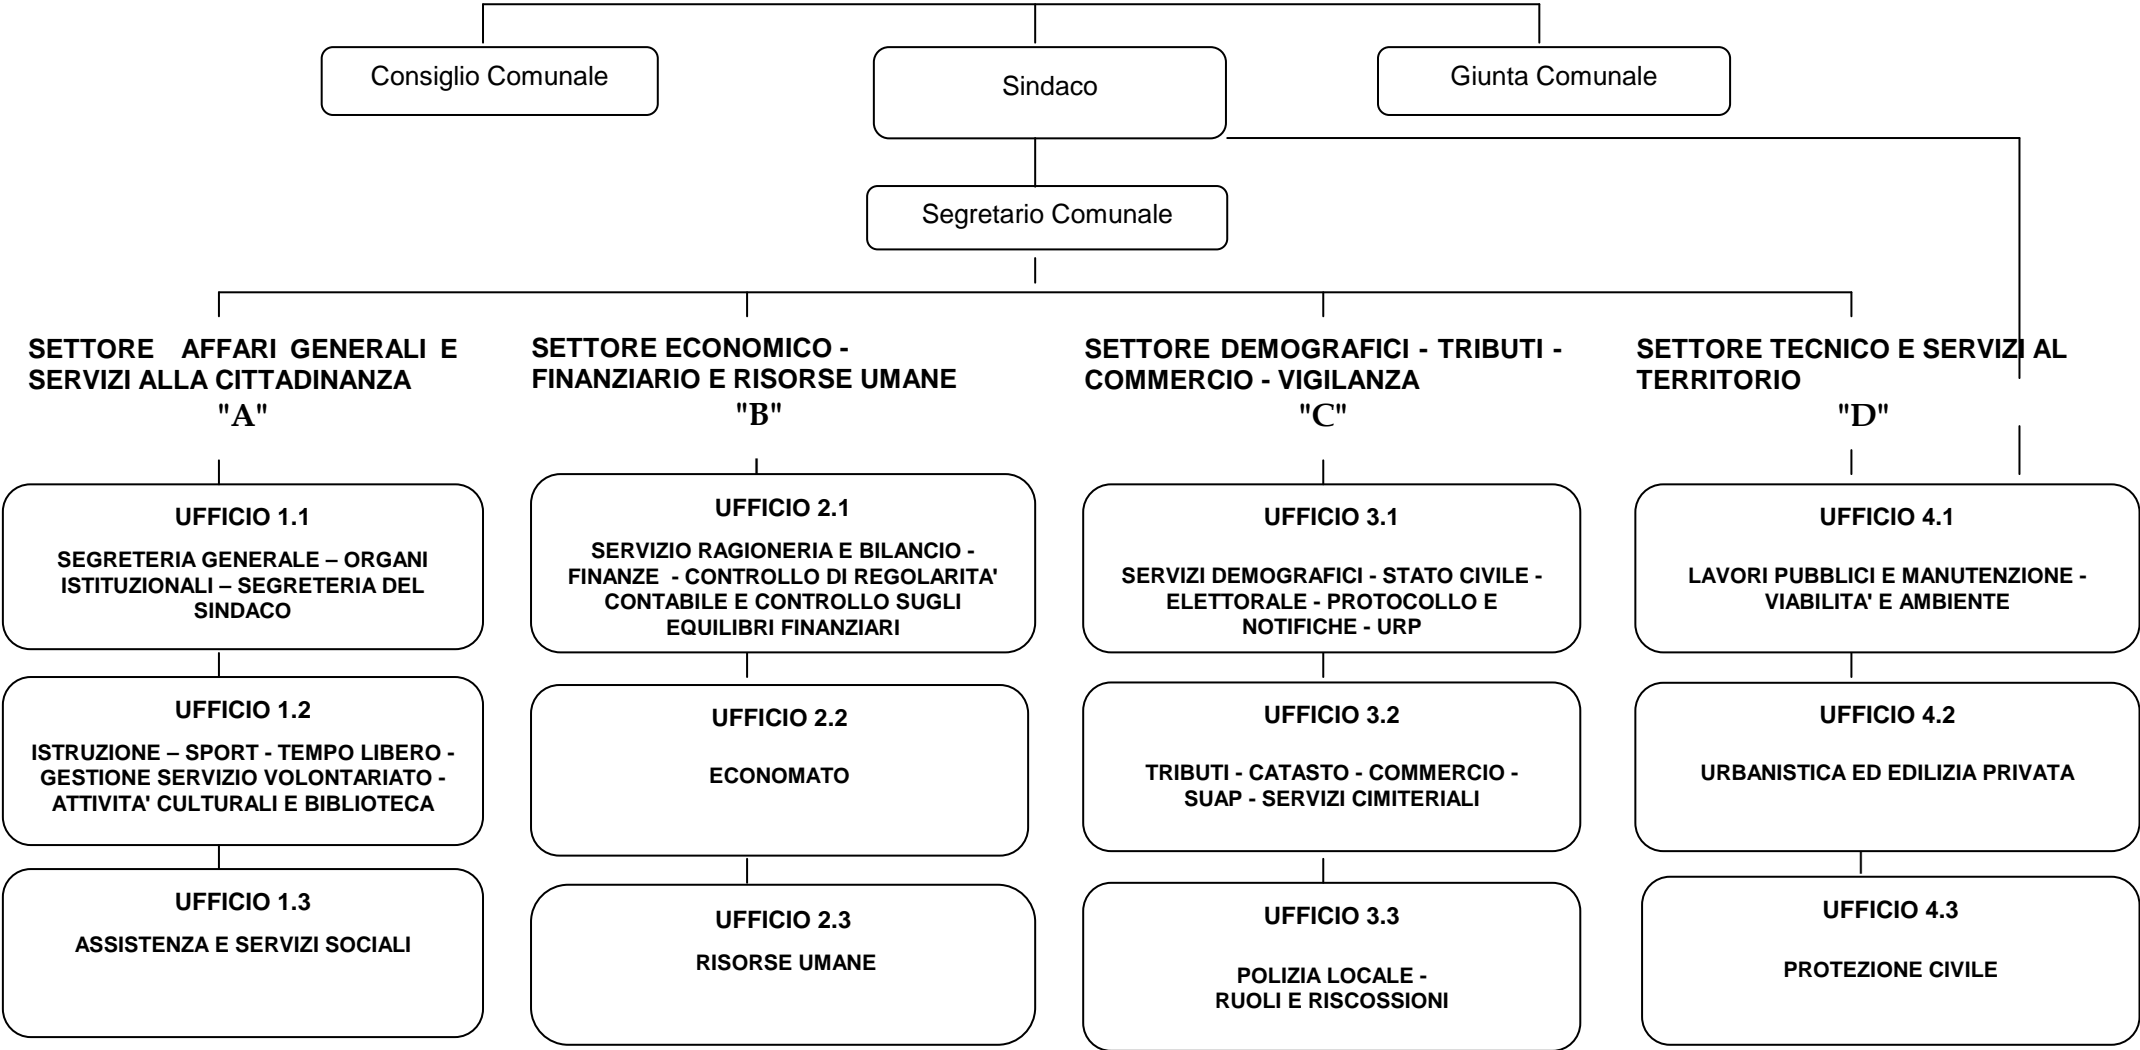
Consiglio Comunale

Sindaco

Giunta Comunale

Segretario Comunale

SETTORE AFFARI GENERALI E SERVIZI ALLA CITTADINANZA
"A"

UFFICIO 1.1
SEGRETERIA GENERALE – ORGANI ISTITUZIONALI – SEGRETERIA DEL SINDACO

UFFICIO 1.2
ISTRUZIONE – SPORT - TEMPO LIBERO - GESTIONE SERVIZIO VOLONTARIATO - ATTIVITA' CULTURALI E BIBLIOTECA

UFFICIO 1.3
ASSISTENZA E SERVIZI SOCIALI

SETTORE ECONOMICO - FINANZIARIO E RISORSE UMANE
"B"

UFFICIO 2.1
SERVIZIO RAGIONERIA E BILANCIO - FINANZE - CONTROLLO DI REGOLARITA' CONTABILE E CONTROLLO SUGLI EQUILIBRI FINANZIARI

UFFICIO 2.2
ECONOMATO

UFFICIO 2.3
RISORSE UMANE

SETTORE DEMOGRAFICI - TRIBUTI - COMMERCIO - VIGILANZA
"C"

UFFICIO 3.1
SERVIZI DEMOGRAFICI - STATO CIVILE - ELETTORALE - PROTOCOLLO E NOTIFICHE - URP

UFFICIO 3.2
TRIBUTI - CATASTO - COMMERCIO - SUAP - SERVIZI CIMITERIALI

UFFICIO 3.3
POLIZIA LOCALE - RUOLI E RISCOSSIONI

SETTORE TECNICO E SERVIZI AL TERRITORIO
"D"

UFFICIO 4.1
LAVORI PUBBLICI E MANUTENZIONE - VIABILITA' E AMBIENTE

UFFICIO 4.2
URBANISTICA ED EDILIZIA PRIVATA

UFFICIO 4.3
PROTEZIONE CIVILE